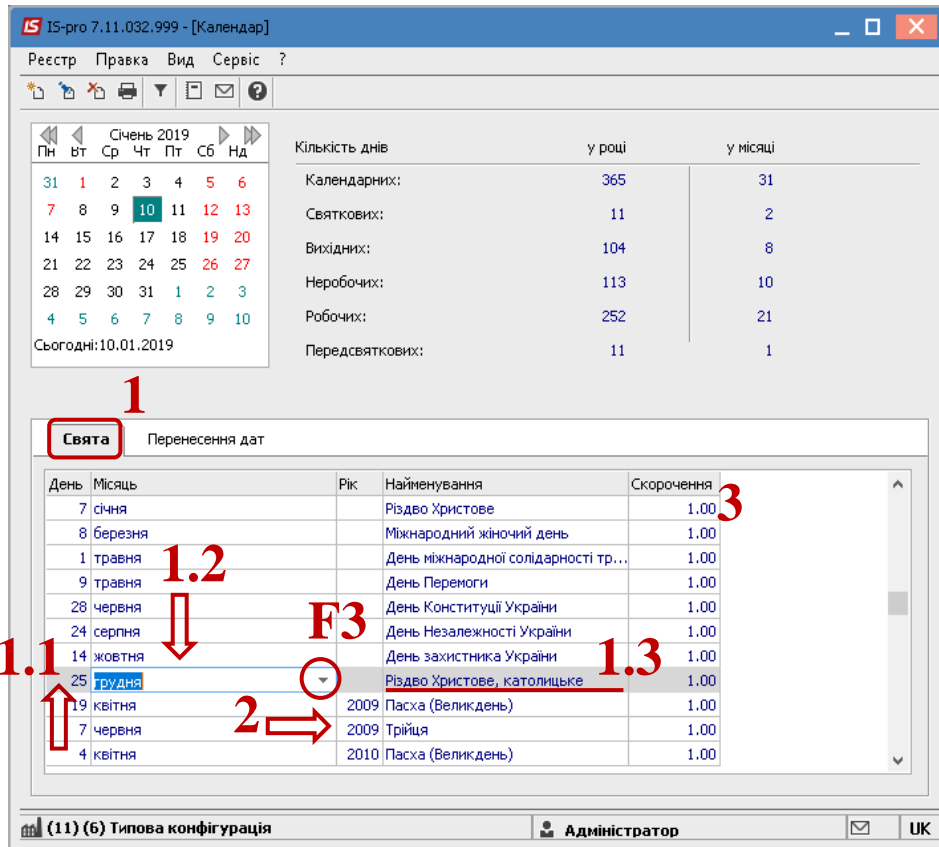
IS-pro 7.11.032.999 - [Календар]

Реєстр Правка Вид Сервіс ?

Січень 2019

| Пн | Вт | Ср | Чт | Пт | Сб | Нд |
|---|---|---|---|---|---|---|
| 31 | 1 | 2 | 3 | 4 | 5 | 6 |
| 7 | 8 | 9 | 10 | 11 | 12 | 13 |
| 14 | 15 | 16 | 17 | 18 | 19 | 20 |
| 21 | 22 | 23 | 24 | 25 | 26 | 27 |
| 28 | 29 | 30 | 31 | 1 | 2 | 3 |
| 4 | 5 | 6 | 7 | 8 | 9 | 10 |

Сьогодні:10.01.2019

| Кількість днів | у році | у місяці |
|---|---|---|
| Календарних: | 365 | 31 |
| Святкових: | 11 | 2 |
| Вихідних: | 104 | 8 |
| Неробочих: | 113 | 10 |
| Робочих: | 252 | 21 |
| Передсвяткових: | 11 | 1 |

1

Свята Перенесення дат

| День | Місяць | Рік | Найменування | Скорочення |
|---|---|---|---|---|
| 7 | січня | | Різдво Христове | 1.00 |
| 8 | березня | | Міжнародний жіночий день | 1.00 |
| 1 | травня | | День міжнародної солідарності тр... | 1.00 |
| 9 | травня | | День Перемоги | 1.00 |
| 28 | червня | | День Конституції України | 1.00 |
| 24 | серпня | | День Незалежності України | 1.00 |
| 14 | жовтня | | День захистника України | 1.00 |
| 25 | грудня | | Різдво Христове, католицьке | 1.00 |
| 19 | квітня | 2009 | Пасха (Великдень) | 1.00 |
| 7 | червня | 2009 | Трійця | 1.00 |
| 4 | квітня | 2010 | Пасха (Великдень) | 1.00 |

3
1.2
F3
1.1
1.3
2

(11) (6) Типова конфігурація Адміністратор UK